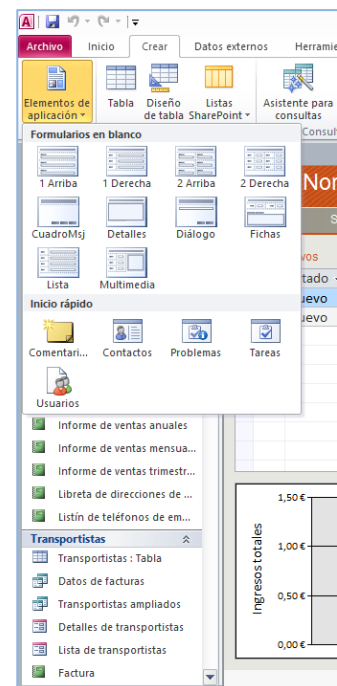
A

Archivo Inicio Crear Datos externos Herramie

Elementos de aplicación Tabla Diseño de tabla Listas SharePoint Asistente para consultas

Consul

Formularios en blanco

1 Arriba 1 Derecha 2 Arriba 2 Derecha

CuadroMsj Detalles Diálogo Fichas

Lista Multimedia

Inicio rápido

Comentari... Contactos Problemas Tareas

Usuarios

Nor

S

vos

tado

uevo

uevo

Informe de ventas anuales

Informe de ventas mensua...

Informe de ventas trimestr...

Libreta de direcciones de ...

Listín de teléfonos de em...

Transportistas

Transportistas : Tabla

Datos de facturas

Transportistas ampliados

Detalles de transportistas

Lista de transportistas

Factura

Ingresos totales

1,50 €

1,00 €

0,50 €

0,00 €